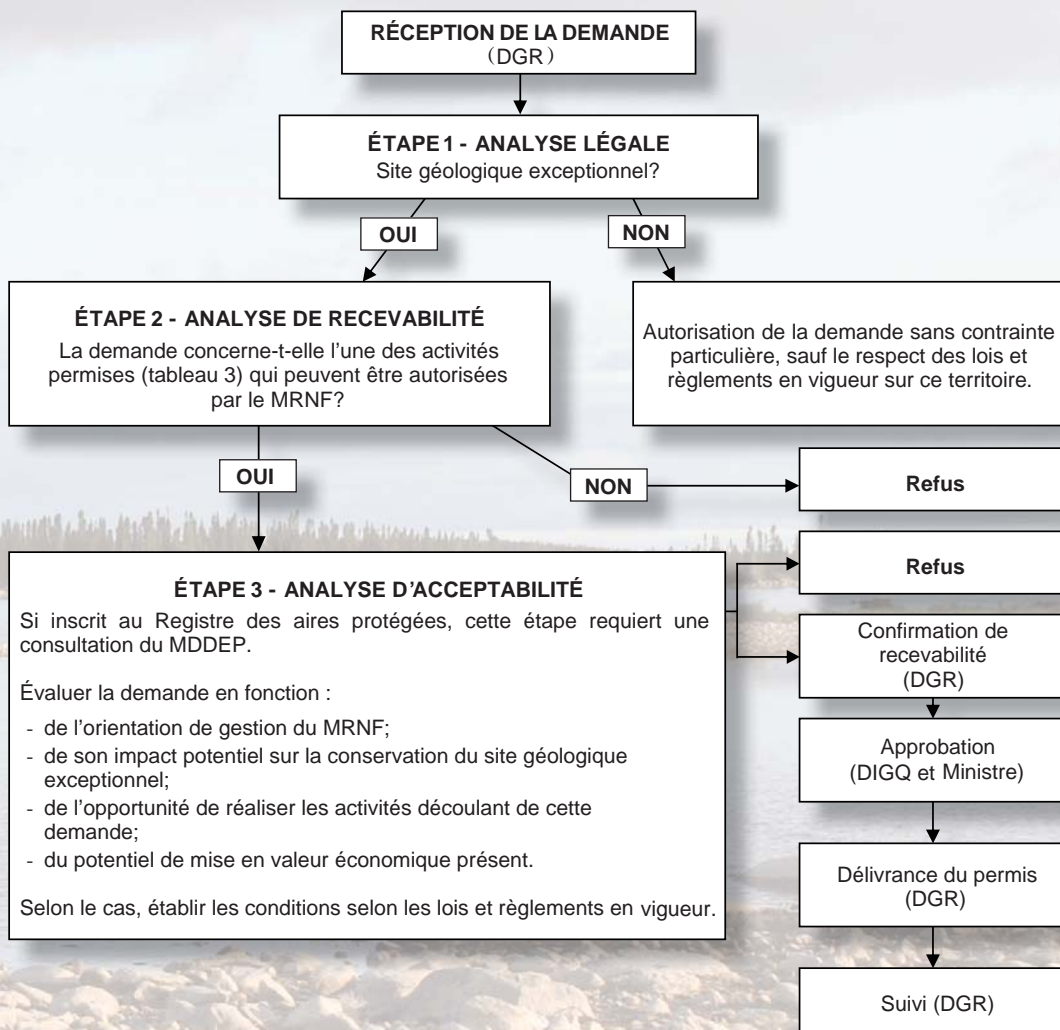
RÉCEPTION DE LA DEMANDE
(DGR)

ÉTAPE 1 - ANALYSE LÉGALE
Site géologique exceptionnel?

OUI

NON

ÉTAPE 2 - ANALYSE DE RECEVABILITÉ
La demande concerne-t-elle l'une des activités permises (tableau 3) qui peuvent être autorisées par le MRNF?

Autorisation de la demande sans contrainte particulière, sauf le respect des lois et règlements en vigueur sur ce territoire.

OUI

NON

Refus

ÉTAPE 3 - ANALYSE D'ACCEPTABILITÉ
Si inscrit au Registre des aires protégées, cette étape requiert une consultation du MDDEP.

Évaluer la demande en fonction :
- de l'orientation de gestion du MRNF;
- de son impact potentiel sur la conservation du site géologique exceptionnel;
- de l'opportunité de réaliser les activités découlant de cette demande;
- du potentiel de mise en valeur économique présent.

Selon le cas, établir les conditions selon les lois et règlements en vigueur.

Refus

Confirmation de recevabilité
(DGR)

Approbation
(DIGQ et Ministre)

Délivrance du permis
(DGR)

Suivi (DGR)